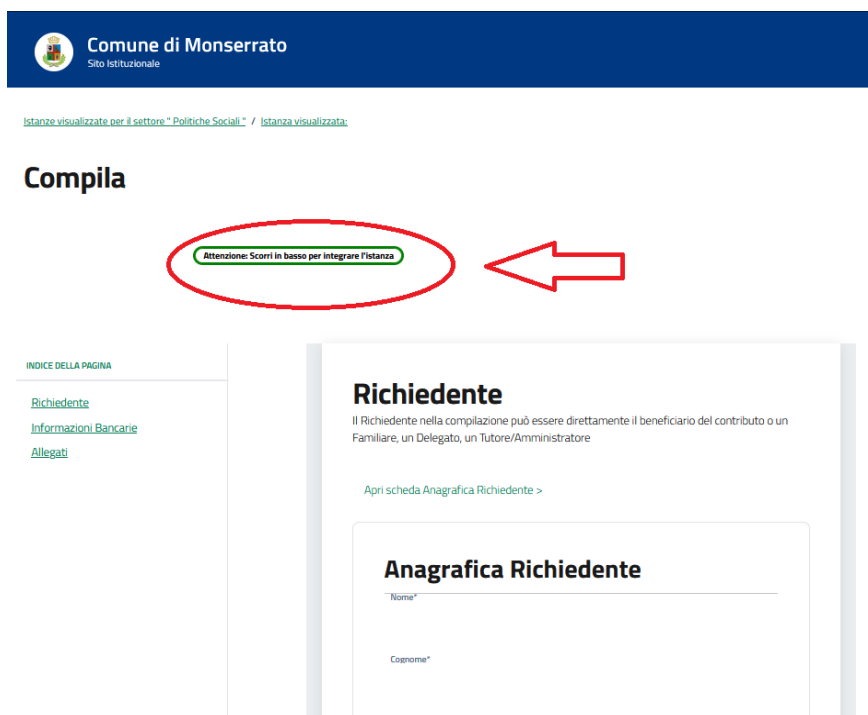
Comune di Monserrato
Sito Istituzionale

Istanze visualizzate per il settore " Politiche Sociali " / Istanza visualizzata:

Compila

Attenzione: Scorri in basso per integrare l'istanza

INDICE DELLA PAGINA

Richiedente
Informazioni Bancarie
Allegati

Richiedente

Il Richiedente nella compilazione può essere direttamente il beneficiario del contributo o un Familiare, un Delegato, un Tutore/Amministratore

Apri scheda Anagrafica Richiedente >

Anagrafica Richiedente

Nome*

Cognome*